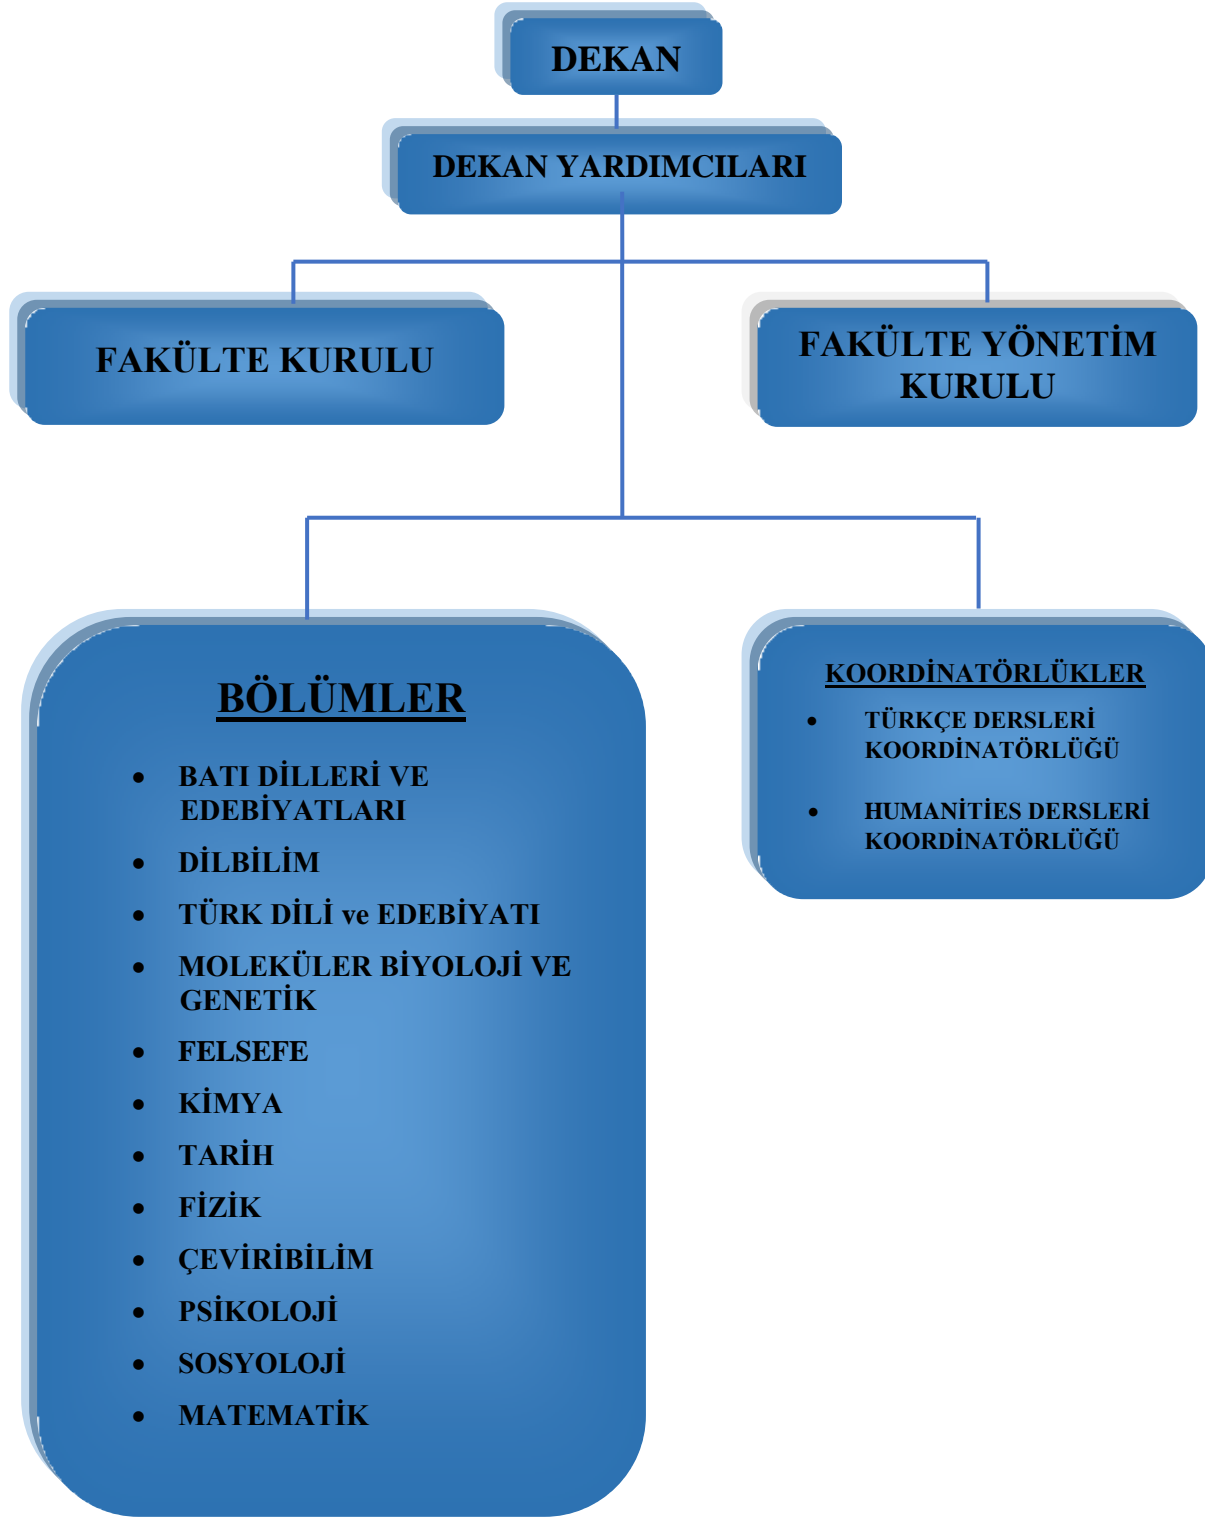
DEKAN

DEKAN YARDIMCILARI

FAKÜLTE KURULU

FAKÜLTE YÖNETİM KURULU

BÖLÜMLER

- BATI DİLLERİ VE EDEBİYATLARI
- DİLBİLİM
- TÜRK DİLİ ve EDEBİYATI
- MOLEKÜLER BİYOLOJİ VE GENETİK
- FELSEFE
- KİMYA
- TARİH
- FİZİK
- ÇEVİRİBİLİM
- PSİKOLOJİ
- SOSYOLOJİ
- MATEMATİK

KOORDİNATÖRLÜKLER

- TÜRKÇE DERSLERİ KOORDİNATÖRLÜĞÜ
- HUMANİTİES DERSLERİ KOORDİNATÖRLÜĞÜ